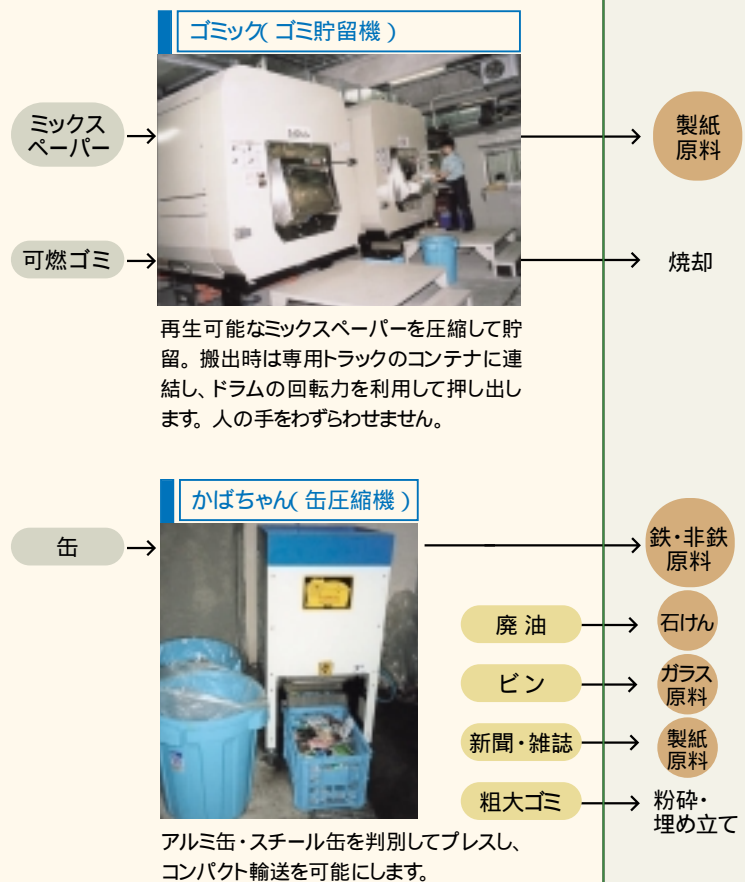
ゴミック( ゴミ貯留機 )

ミックスペーパー

可燃ゴミ

製紙原料

焼却

再生可能なミックスペーパーを圧縮して貯留。搬出時は専用トラックのコンテナに連結し、ドラムの回転力を利用して押し出します。人の手をわずらわせません。

かばちゃん( 缶圧縮機 )

缶

鉄・非鉄原料

廃 油

石けん

ビ ン

ガラス原料

新聞・雑誌

製紙原料

粗大ゴミ

粉砕・埋め立て

アルミ缶・スチール缶を判別してプレスし、コンパクト輸送を可能にします。